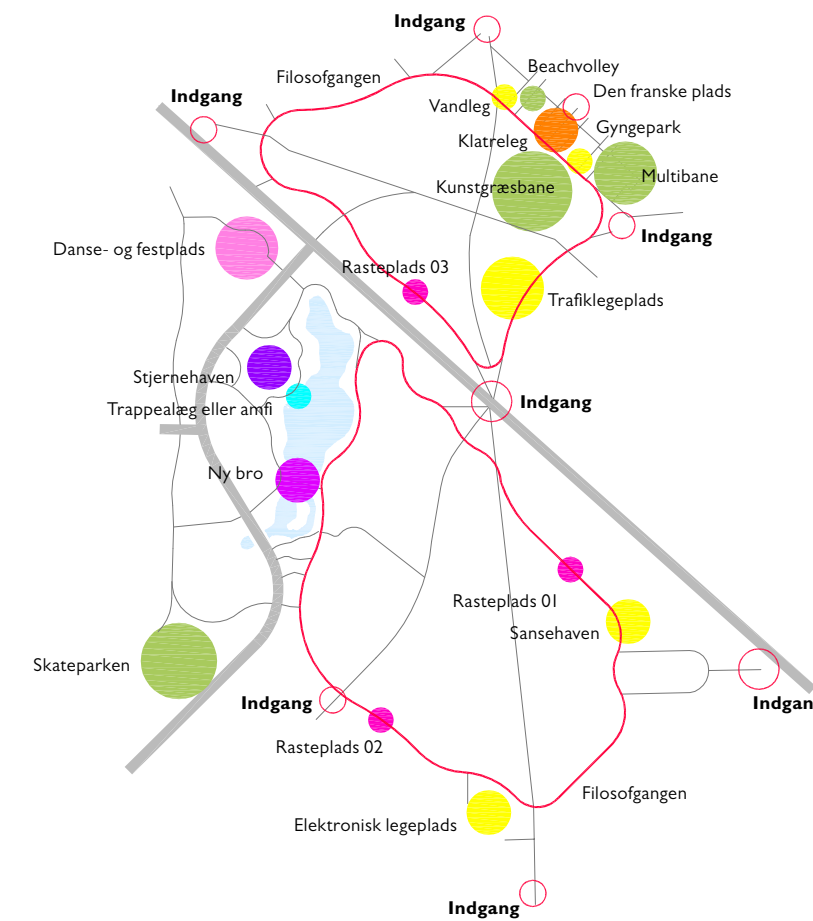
Indgang
Filosofgangen
Beachvolley
Vandleg
Den franske plads
Indgang
Klatreleg
Gyngepark
Kunstgræsbane
Multibane
Indgang
Danse- og festplads
Rasteplads 03
Trafiklegeplads
Stjernehaven
Indgang
Trappealæg eller amfi
Ny bro
Rasteplads 01
Sansehaven
Skateparken
Indgan
Indgang
Rasteplads 02
Filosofgangen
Elektronisk legeplads
Indgang